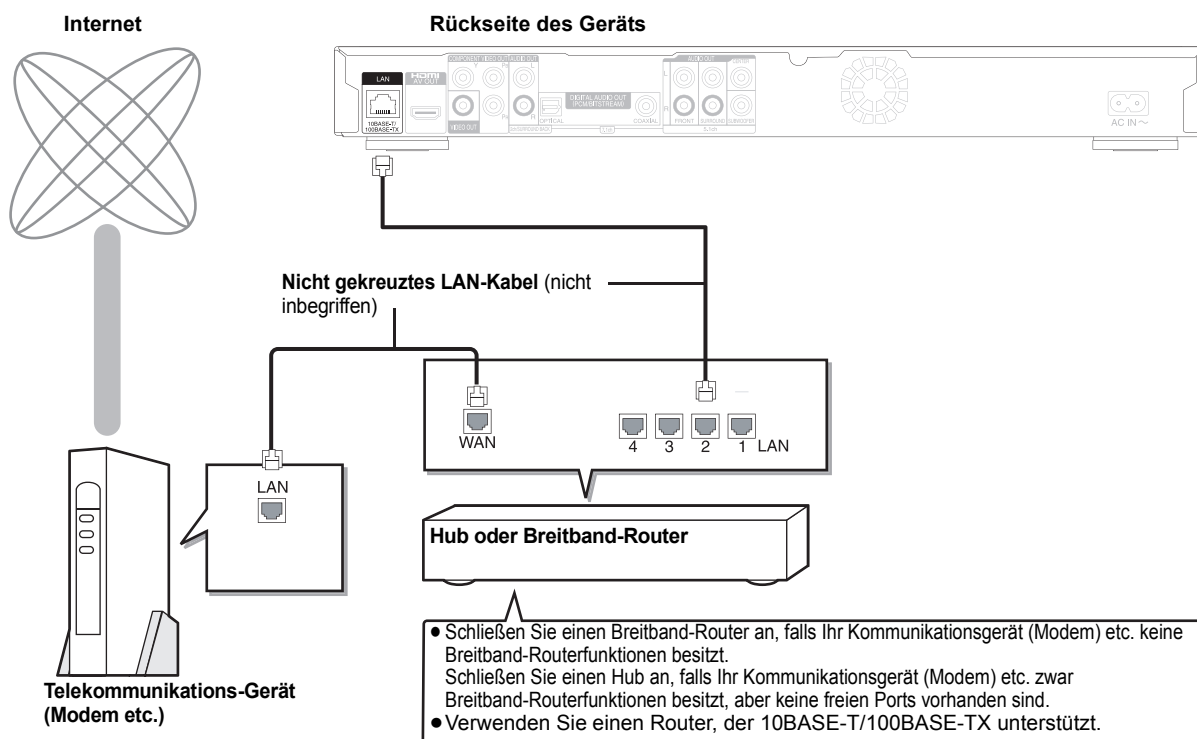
Internet

Rückseite des Geräts

LAN

HDMI AV OUT

COMPONENT VIDEO OUT

AUDIO OUT

VIDEO OUT

DIGITAL AUDIO OUT (PCM/BITSTREAM)

OPTICAL

COAXIAL

AUDIO OUT

FRONT

SURROUND

SUBWOOFER

5.1ch

10BASE-T/ 100BASE-TX

AC IN~

Nicht gekreuztes LAN-Kabel (nicht inbegriffen)

WAN

4 3 2 1 LAN

LAN

Hub oder Breitband-Router

Telekommunikations-Gerät (Modem etc.)

● Schließen Sie einen Breitband-Router an, falls Ihr Kommunikationsgerät (Modem) etc. keine Breitband-Routerfunktionen besitzt.
Schließen Sie einen Hub an, falls Ihr Kommunikationsgerät (Modem) etc. zwar Breitband-Routerfunktionen besitzt, aber keine freien Ports vorhanden sind.
● Verwenden Sie einen Router, der 10BASE-T/100BASE-TX unterstützt.